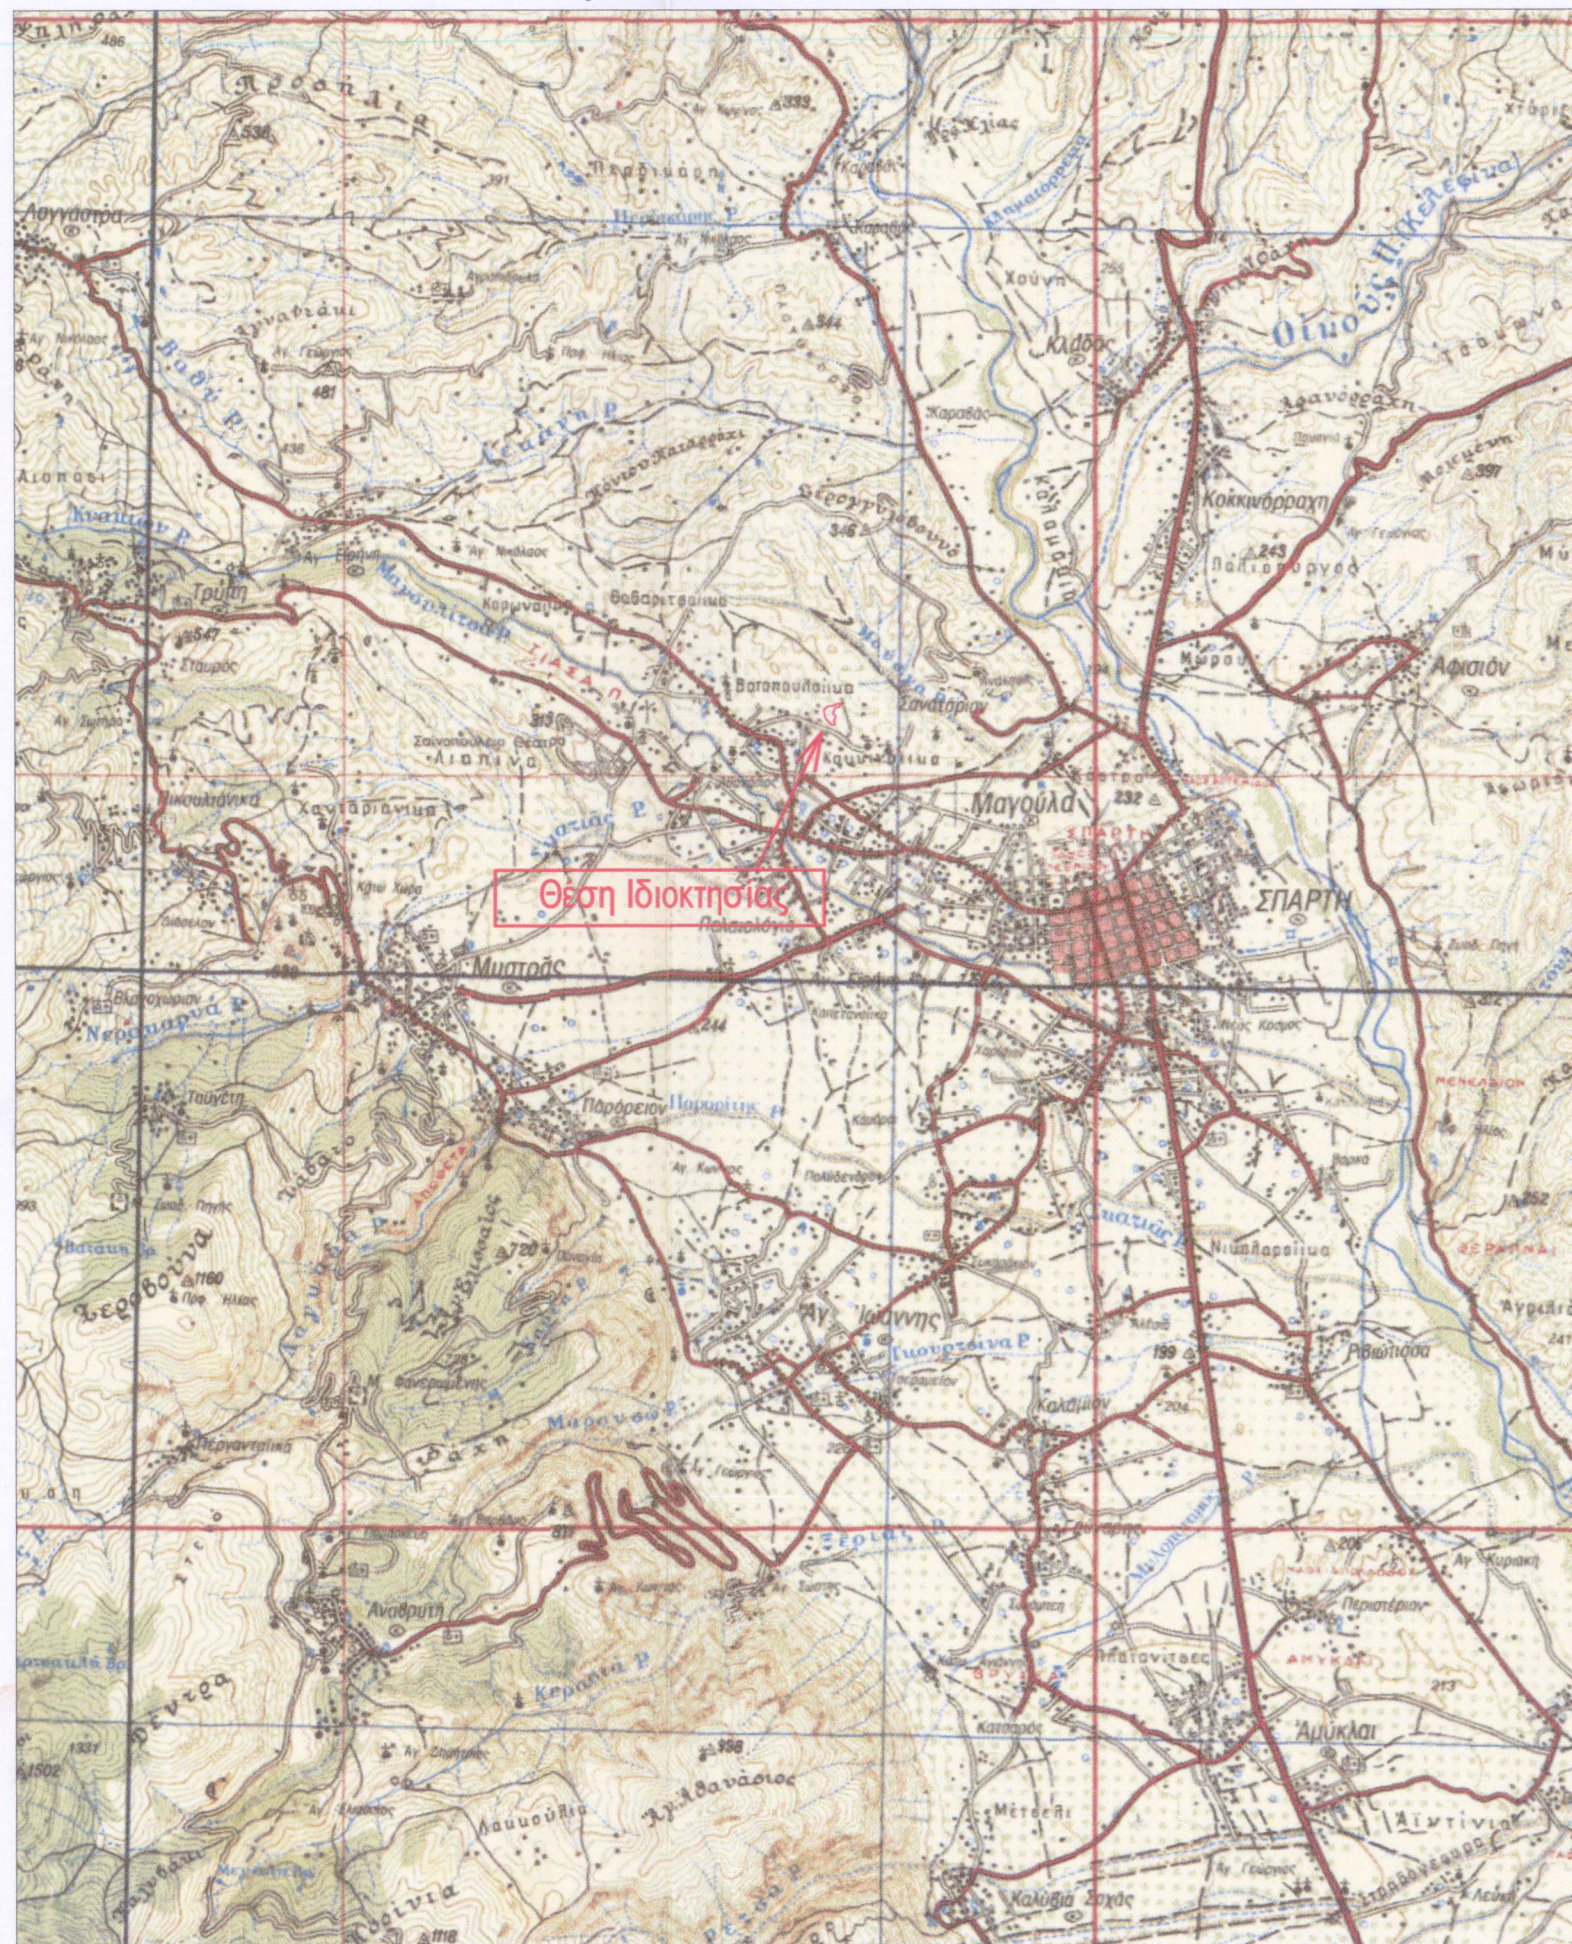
Θέση Ιδιοκτησίας

Λογκανίκος

Τρύπη

Μυστράς

Παρόρειον

Μαγούλα

ΣΠΑΡΤΗ

Κλαδάς

Κοκκινόρραχη

Αφισιόν

Αγ. Ιωάννης

Καλάμιον

Ράψωνιτσα

Αμύκλαι

Ανάβρυτη

Ταϋγέτη

Ξεροβούνα

Οίνους Π. (Κελεφίνα)

Πόρθμιον

Κεραμά

Πετρί

Γούνα

Μάγουλα Π.

Θεόλογος

Τρύπη

Σκούρα Π.

Ποταμός Π.

Καλύβια Σοχάς

Μονοφύλλα

Σκορτσάνα

Τζιμπέτης

Δέντρα

Περιστέριον

Πολυδένδρι

Βατούλα

Κούμουστα